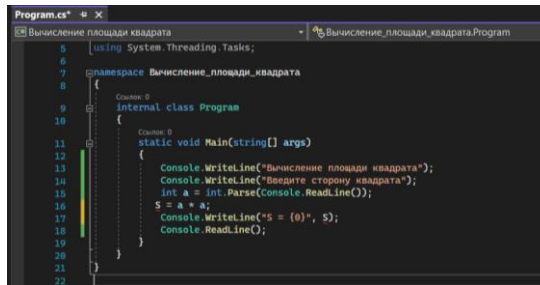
Program.cs* ⊕ ×
Вычисление площади квадрата
Вычисление_площади_квадрата.Program
5 using System.Threading.Tasks;
6
7 namespace Вычисление_площади_квадрата
8 {
Ссылок: 0
9 internal class Program
10 {
Ссылок: 0
11 static void Main(string[] args)
12 {
13 Console.WriteLine("Вычисление площади квадрата");
14 Console.WriteLine("Введите сторону квадрата");
15 int a = int.Parse(Console.ReadLine());
16 S = a * a;
17 Console.WriteLine("S = {0}", S);
18 Console.ReadLine();
19 }
20 }
21 }
22